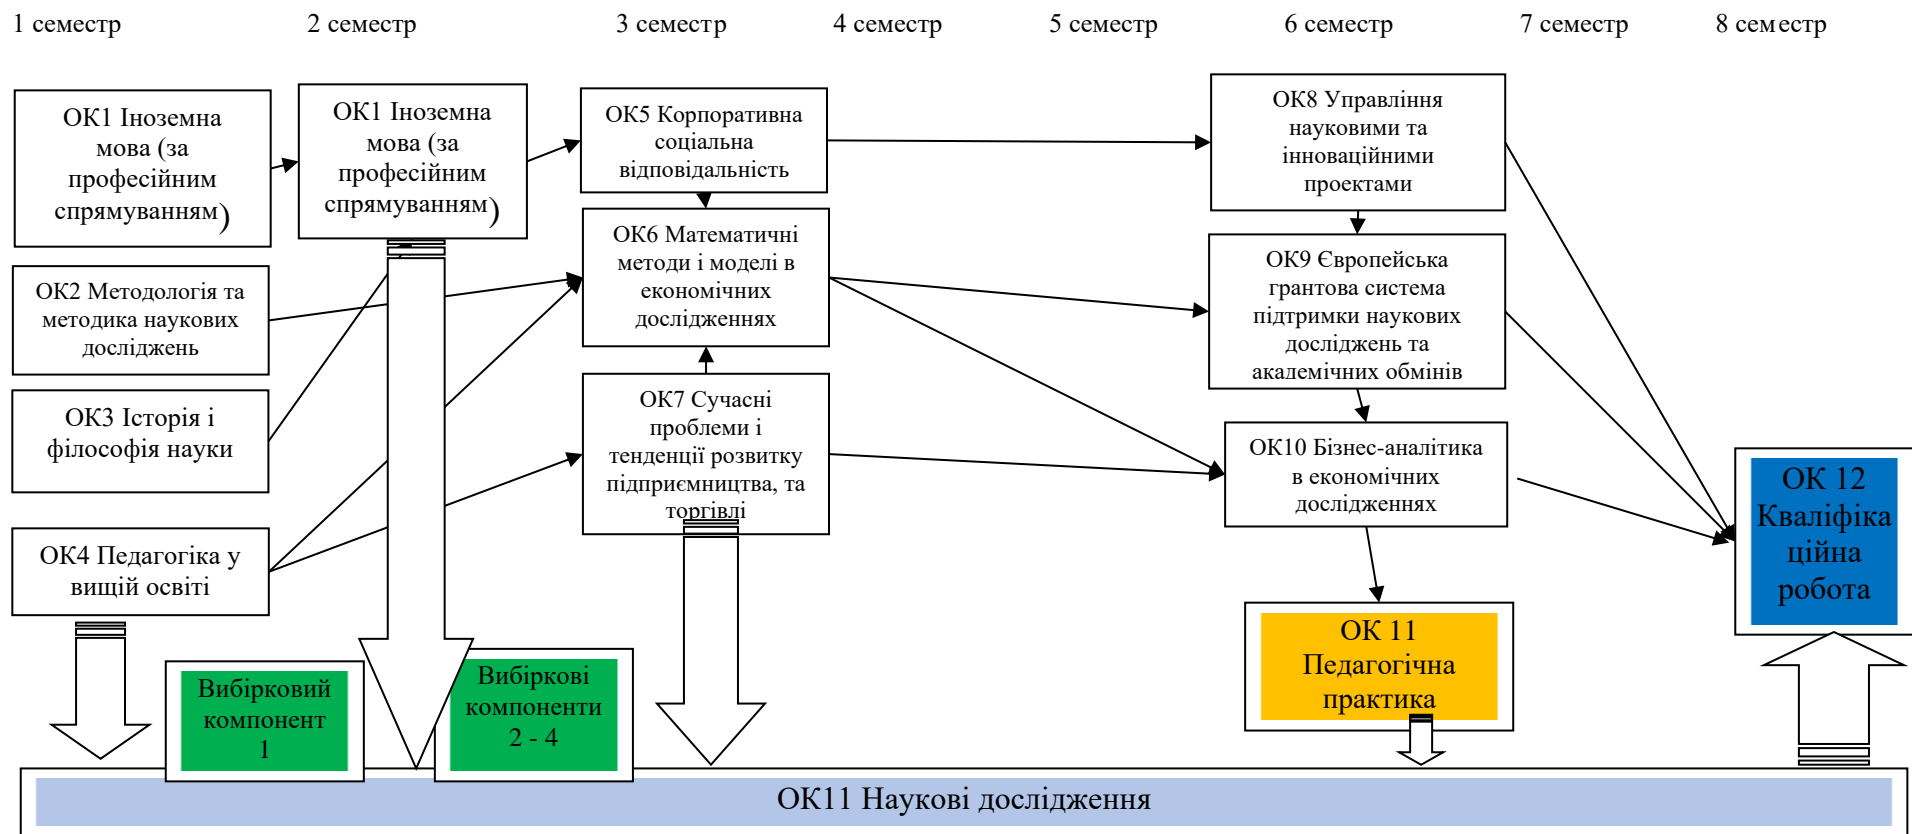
1 семестр 2 семестр 3 семестр 4 семестр 5 семестр 6 семестр 7 семестр 8 семестр

ОК1 Іноземна мова (за професійним спрямуванням)

ОК1 Іноземна мова (за професійним спрямуванням)

ОК5 Корпоративна соціальна відповідальність

ОК8 Управління науковими та інноваційними проектами

ОК2 Методологія та методика наукових досліджень

ОК6 Математичні методи і моделі в економічних дослідженнях

ОК9 Європейська грантова система підтримки наукових досліджень та акалемічних обмінів

ОК3 Історія і філософія науки

ОК7 Сучасні проблеми і тенденції розвитку підприємництва, та торгівлі

ОК10 Бізнес-аналітика в економічних дослідженнях

ОК 12 Кваліфікаційна робота

ОК4 Педагогіка у вищій освіті

Вибірковий компонент 1

Вибіркові компоненти 2 - 4

ОК 11 Педагогічна практика

ОК11 Наукові дослідження